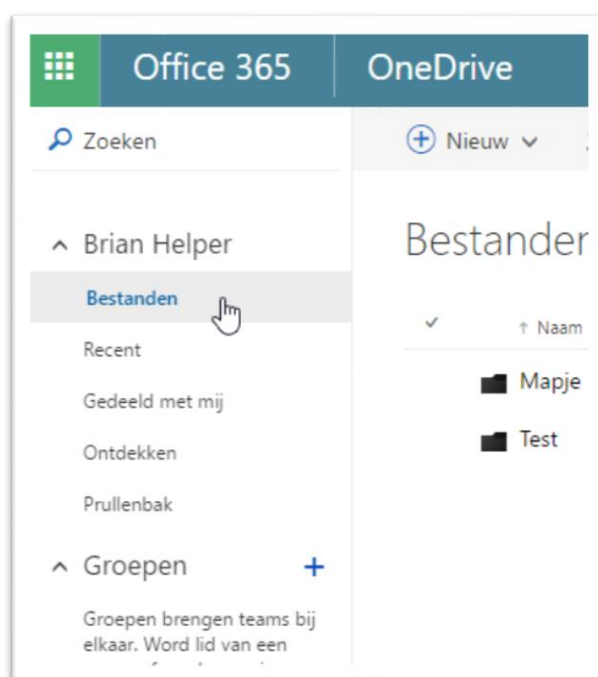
Office 365
OneDrive

Zoeken

Nieuw

Brian Helper

Bestanden

Recent

Gedeeld met mij

Ontdekken

Prullenbak

Groepen +

Groepen brengen teams bij elkaar. Word lid van een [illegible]

Bestanden

↑ Naam

Mapje

Test